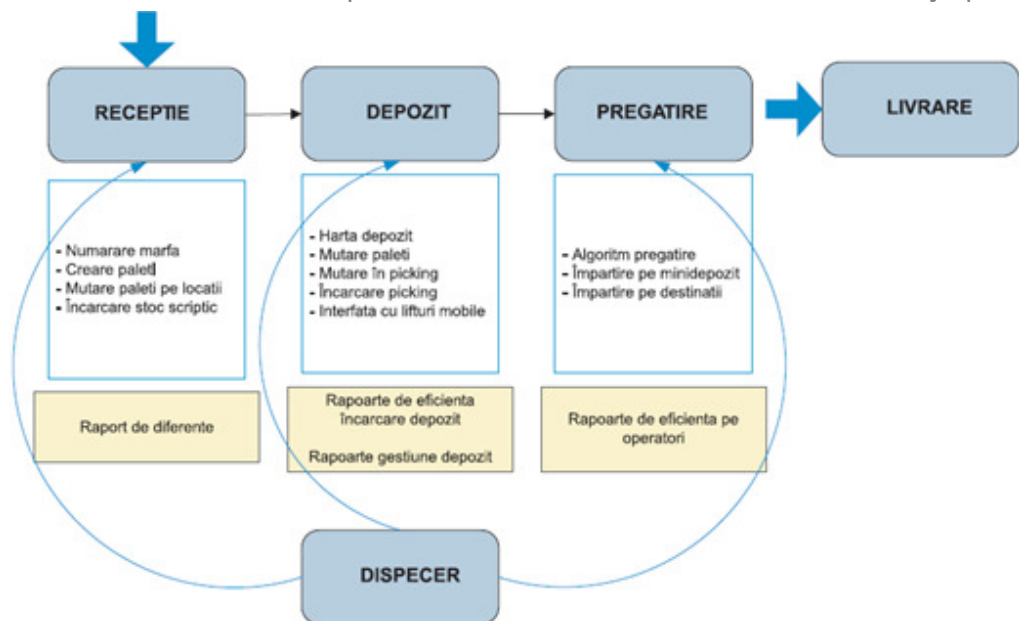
RECEPTIE

DEPOZIT

PREGATIRE

LIVRARE

- Numarare marfa
- Creare paleti
- Mutare paleti pe locatii
- Încarcare stoc scriptic

- Harta depozit
- Mutare paleti
- Mutare în picking
- Încarcare picking
- Interfata cu lifturi mobile

- Algoritm pregatire
- Împartire pe minidepozit
- Împartire pe destinatii

Raport de diferente

Rapoarte de eficienta încarcare depozit

Rapoarte gestiune depozit

Rapoarte de eficienta pe operatori

DISPECER